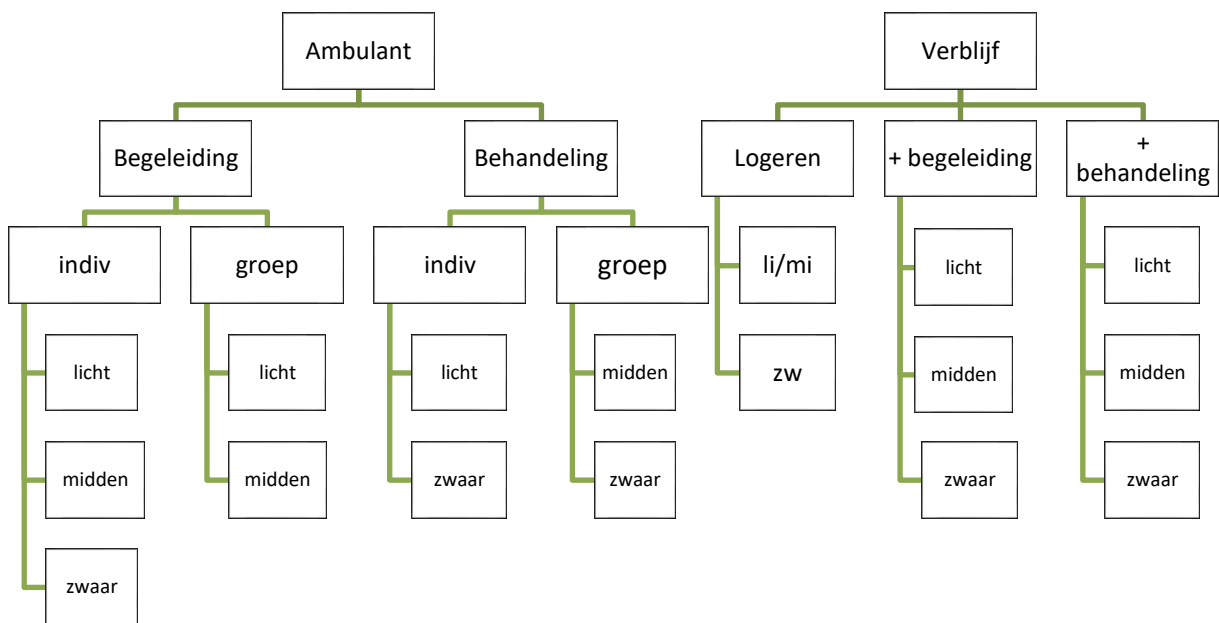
Ambulant

Begeleiding

indiv

licht

midden

zwaar

groep

licht

midden

Behandeling

indiv

licht

zwaar

groep

midden

zwaar

Verblijf

Logeren

li/mi

zw

+ begeleiding

licht

midden

zwaar

+ behandeling

licht

midden

zwaar